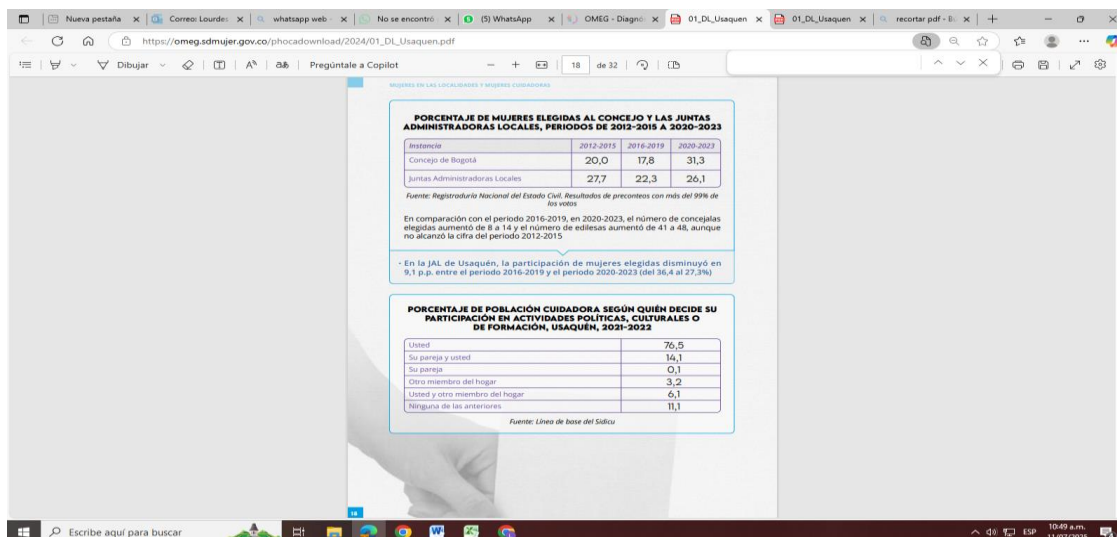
Nueva pestaña | Correo: Lourdes | whatsapp web | No se encontró | (5) WhatsApp | OMEG - Diagnó | 01_DL_Usaquen | 01_DL_Usaquen | recortar pdf - B

https://omeg.sdmujer.gov.co/phocadownload/2024/01_DL_Usaquen.pdf

Dibujar | Pregúntale a Copilot | 18 | de 32

MUJERES EN LAS LOCALIDADES Y MUJERES CUIDADORAS

PORCENTAJE DE MUJERES ELEGIDAS AL CONCEJO Y LAS JUNTAS ADMINISTRADORAS LOCALES, PERIODOS DE 2012-2015 A 2020-2023

| Instancia | 2012-2015 | 2016-2019 | 2020-2023 |
|---|---|---|---|
| Concejo de Bogotá | 20,0 | 17,8 | 31,3 |
| Juntas Administradoras Locales | 27,7 | 22,3 | 26,1 |

Fuente: Registraduría Nacional del Estado Civil. Resultados de preconteos con más del 99% de los votos

En comparación con el periodo 2016-2019, en 2020-2023, el número de concejalas elegidas aumentó de 8 a 14 y el número de edilesas aumentó de 41 a 48, aunque no alcanzó la cifra del periodo 2012-2015

- En la JAL de Usaquén, la participación de mujeres elegidas disminuyó en 9,1 p.p. entre el periodo 2016-2019 y el periodo 2020-2023 (del 36,4 al 27,3%)

PORCENTAJE DE POBLACIÓN CUIDADORA SEGÚN QUIÉN DECIDE SU PARTICIPACIÓN EN ACTIVIDADES POLÍTICAS, CULTURALES O DE FORMACIÓN, USAQUÉN, 2021-2022

| | |
|---|---|
| Usted | 76,5 |
| Su pareja y usted | 14,1 |
| Su pareja | 0,1 |
| Otro miembro del hogar | 3,2 |
| Usted y otro miembro del hogar | 6,1 |
| Ninguna de las anteriores | 11,1 |

Fuente: Línea de base del Sidicu

18

Escribe aquí para buscar

ESP 10:49 a.m. 11/07/2025